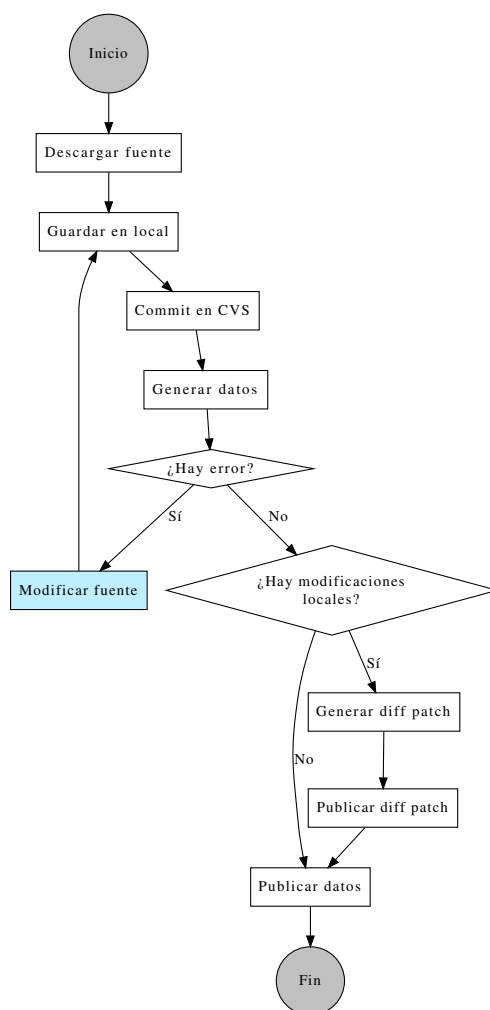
Inicio

Descargar fuente

Guardar en local

Commit en CVS

Generar datos

¿Hay error?

Sí

No

Modificar fuente

¿Hay modificaciones locales?

Sí

Generar diff patch

No

Publicar diff patch

Publicar datos

Fin